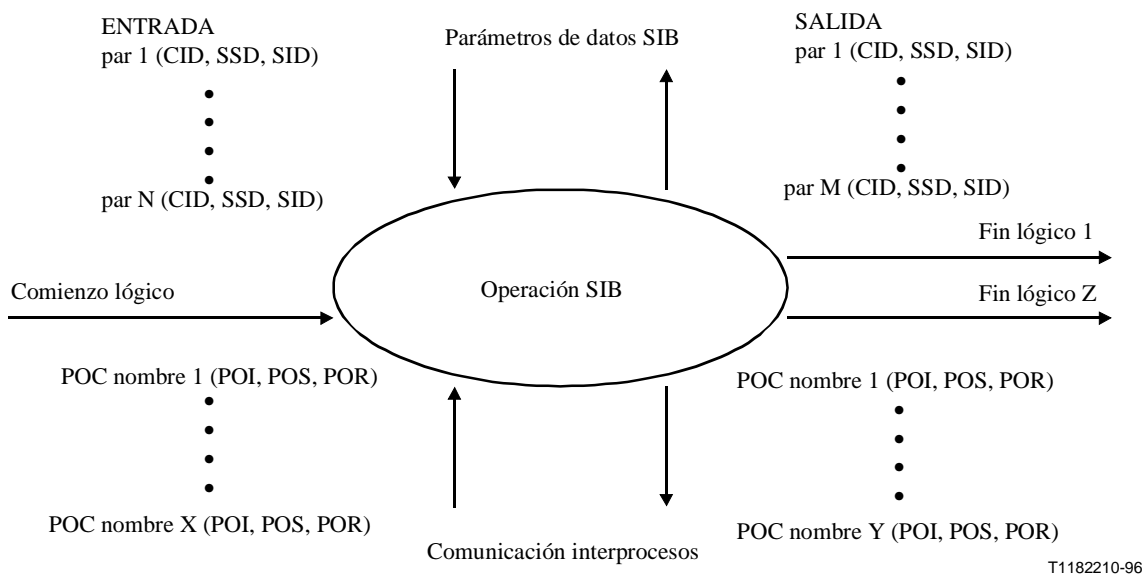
ENTRADA
par 1 (CID, SSD, SID)

par N (CID, SSD, SID)

Parámetros de datos SIB

SALIDA
par 1 (CID, SSD, SID)

par M (CID, SSD, SID)

Fin lógico 1

Comienzo lógico

Operación SIB

Fin lógico Z

POC nombre 1 (POI, POS, POR)

POC nombre X (POI, POS, POR)

POC nombre 1 (POI, POS, POR)

POC nombre Y (POI, POS, POR)

Comunicación interprocesos

T1182210-96